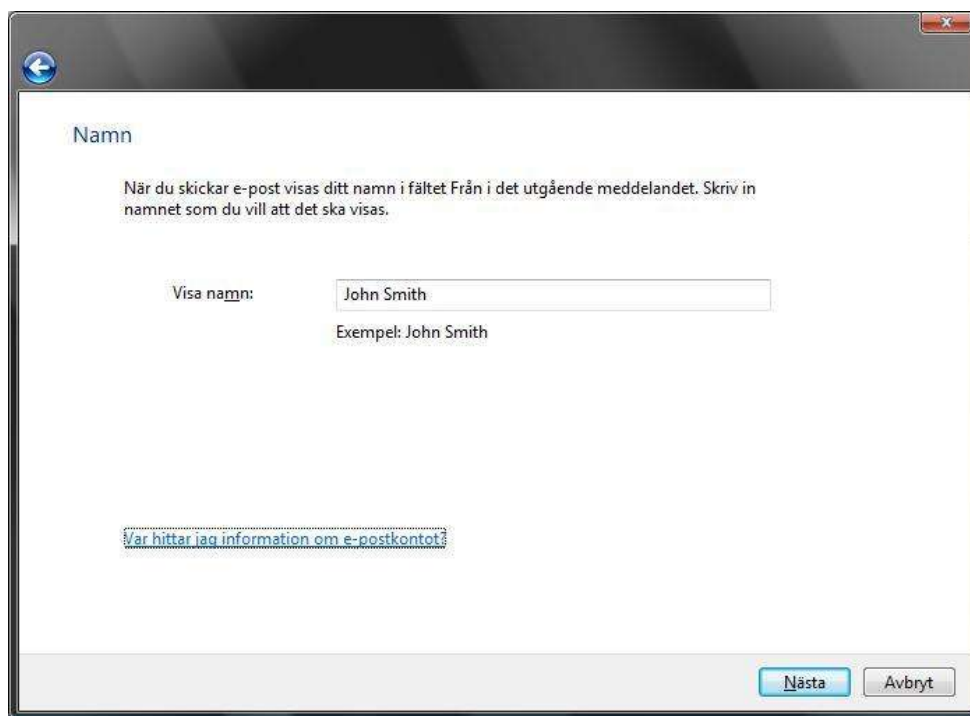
Namn

När du skickar e-post visas ditt namn i fältet Från i det utgående meddelandet. Skriv in namnet som du vill att det ska visas.

Visa namn: John Smith

Exempel: John Smith

Var hittar jag information om e-postkontot?

Nästa Avbryt